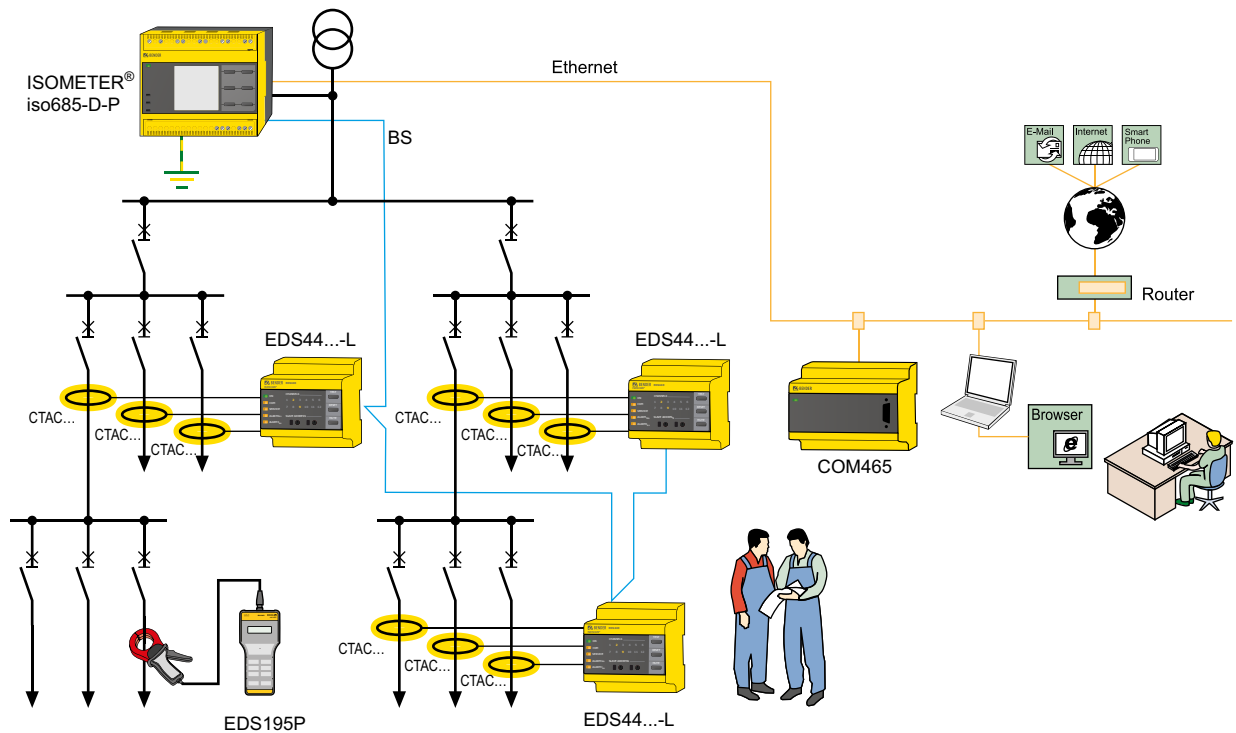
ISOMETER®
iso685-D-P

Ethernet

BS

E-Mail

Internet

Smart Phone

Router

EDS44...-L

EDS44...-L

CTAC...

CTAC...

CTAC...

CTAC...

CTAC...

CTAC...

Browser

COM465

CTAC...

CTAC...

CTAC...

EDS195P

EDS44...-L